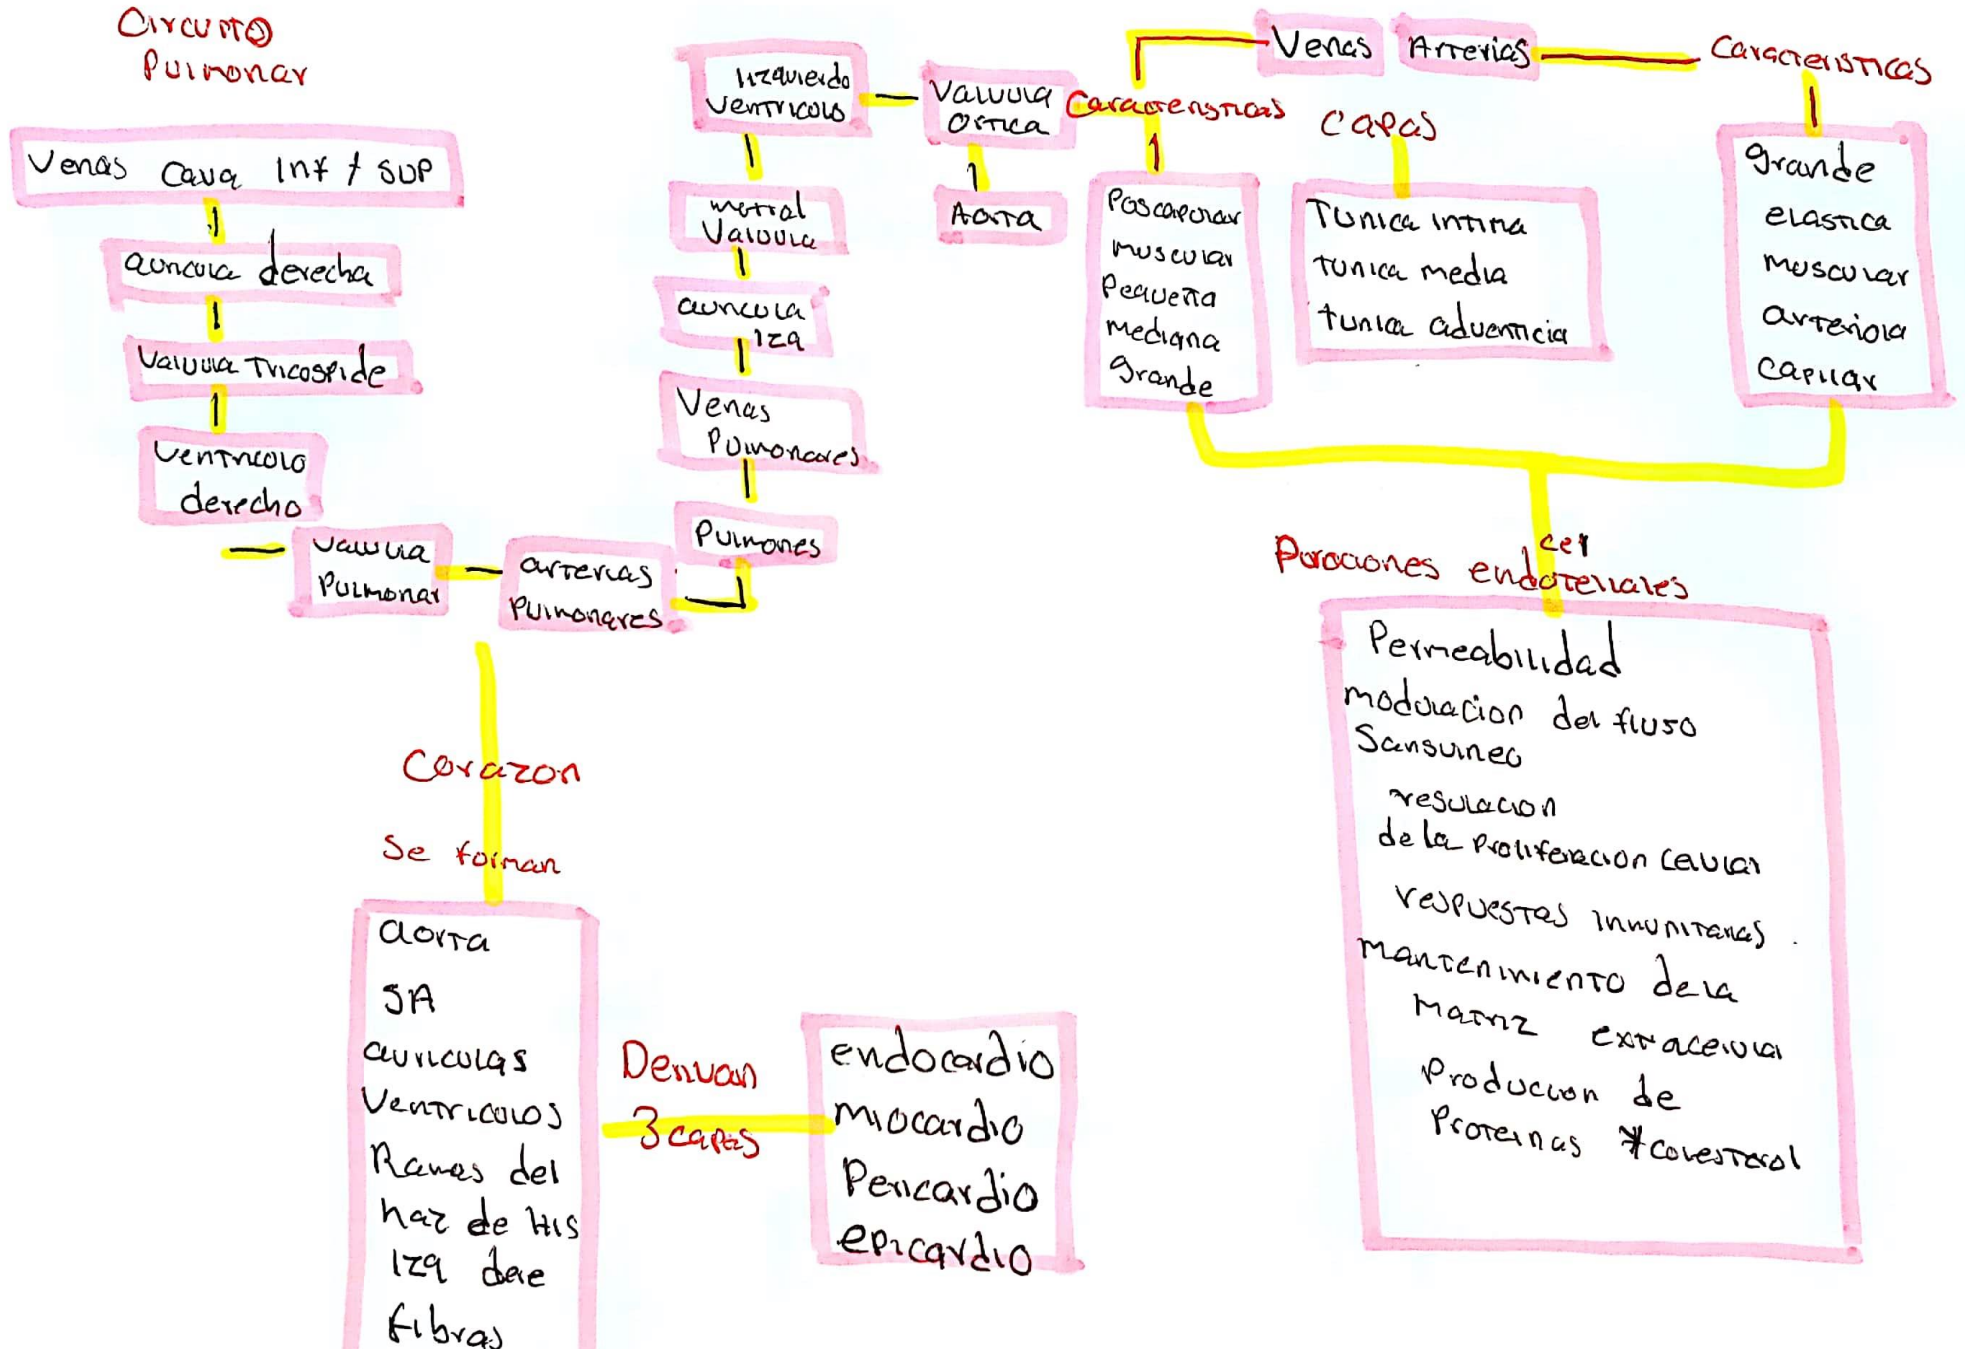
Circuito Pulmonar

Venas Cava Inf / SUP

auricula derecha

Valvula Tricospide

Ventriculo derecho

Valvula Pulmonar

arterias Pulmonares

Pulmones

Venas Pulmonares

auricula Iza

mitral Valvula

Izquierdo Ventriculo

Valvula Ortica

Aorta

Caracteristicas

Venas

Arterias

Caracteristicas

Capas

Poscapilar muscular Pequeña mediana grande

Tunica intima tunica media tunica aduenticia

grande elastica muscular arteriola capilar

Funciones endoteliales cel

Permeabilidad
modulacion del flujo sanguineo
regulacion de la proliferacion celular
respuestas inmunitarias
Mantenimiento de la Matriz extracelular
Produccion de Proteinas *colesterol

Corazon

Se forman

aorta
SA
auriculas
Ventriculos
Ramas del haz de His
Iza dere
fibras

Derivan

3 capas

endocardio
miocardio
Pericardio
epicardio